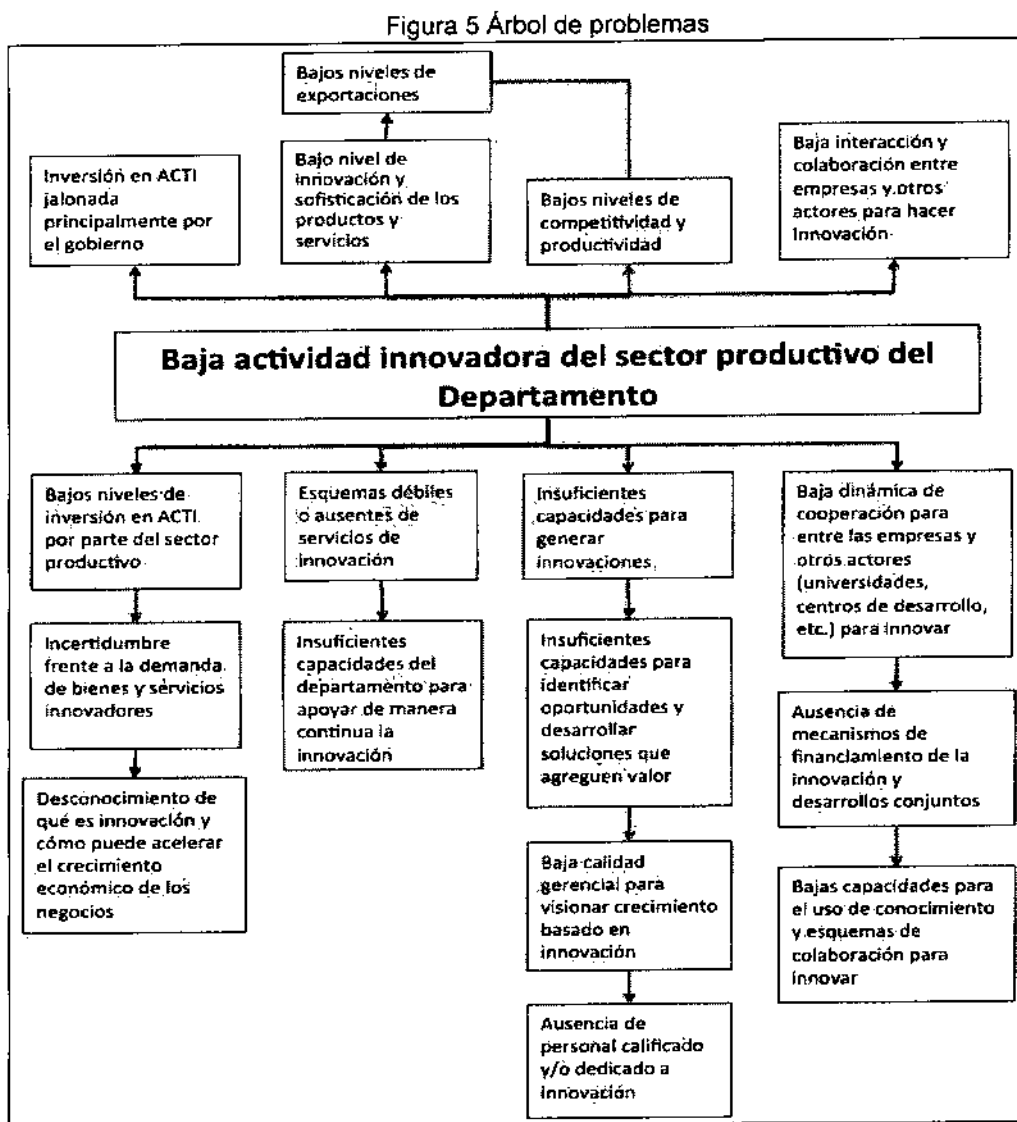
Figura 5 Árbol de problemas

Bajos niveles de exportaciones

Inversión en ACTI jalonada principalmente por el gobierno

Bajo nivel de innovación y sofisticación de los productos y servicios

Bajos niveles de competitividad y productividad

Baja interacción y colaboración entre empresas y otros actores para hacer innovación

Baja actividad innovadora del sector productivo del Departamento

Bajos niveles de inversión en ACTI por parte del sector productivo

Esquemas débiles o ausentes de servicios de innovación

Insuficientes capacidades para generar innovaciones

Baja dinámica de cooperación para entre las empresas y otros actores (universidades, centros de desarrollo, etc.) para innovar

Incertidumbre frente a la demanda de bienes y servicios innovadores

Insuficientes capacidades del departamento para apoyar de manera continua la innovación

Insuficientes capacidades para identificar oportunidades y desarrollar soluciones que agreguen valor

Ausencia de mecanismos de financiamiento de la innovación y desarrollos conjuntos

Desconocimiento de qué es innovación y cómo puede acelerar el crecimiento económico de los negocios

Baja calidad gerencial para visionar crecimiento basado en innovación

Bajas capacidades para el uso de conocimiento y esquemas de colaboración para innovar

Ausencia de personal calificado y/o dedicado a innovación